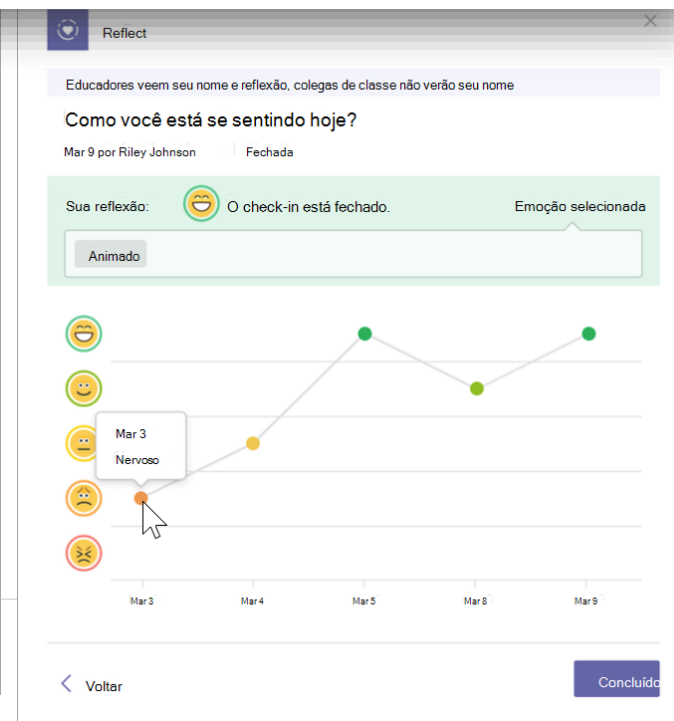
Reflect

Educadores veem seu nome e reflexão, colegas de classe não verão seu nome

Como você está se sentindo hoje?

Mar 9 por Riley Johnson | Fechada

Sua reflexão: O check-in está fechado. Emoção selecionada

Animado

Mar 3
Nervoso

Mar 3 Mar 4 Mar 5 Mar 8 Mar 9

Voltar

Concluído